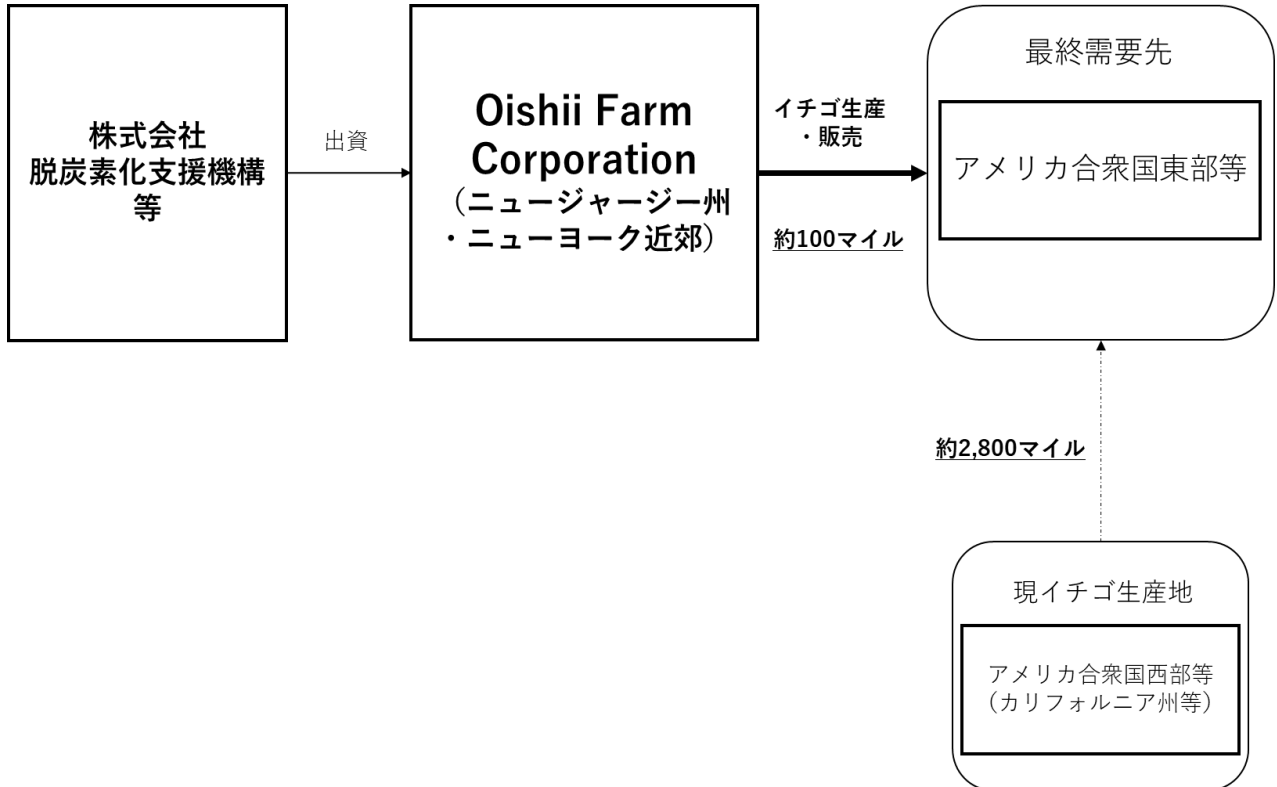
株式会社
脱炭素化支援機構
等

出資

Oishii Farm Corporation
（ニュージャージー州
・ニューヨーク近郊）

イチゴ生産
・販売

約100マイル

最終需要先

アメリカ合衆国東部等

約2,800マイル

現イチゴ生産地

アメリカ合衆国西部等
（カリフォルニア州等）